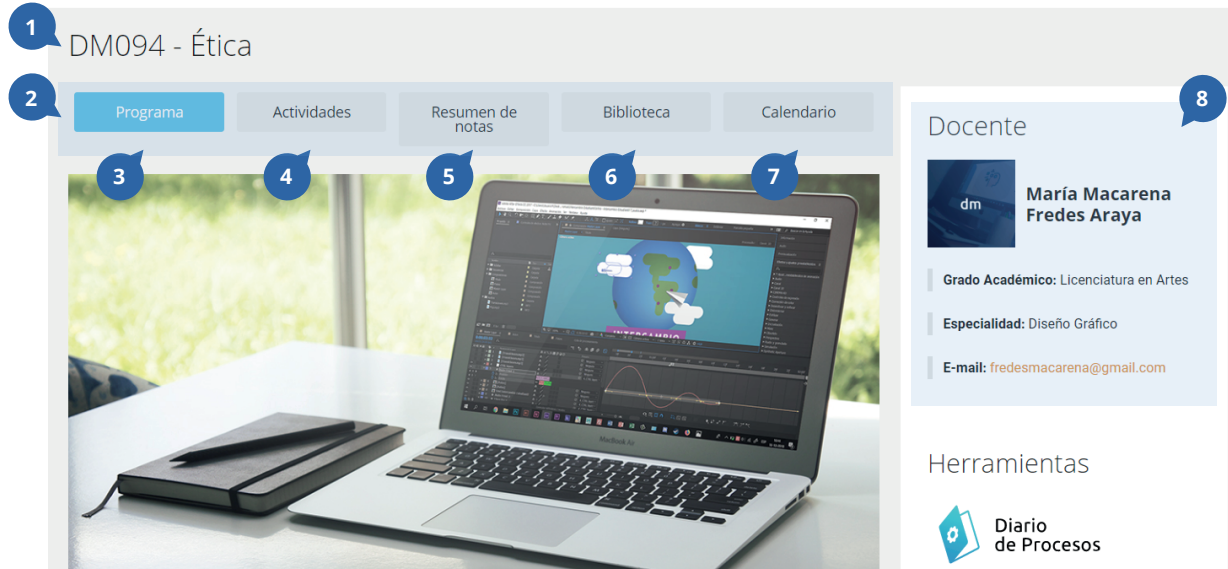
1

DM094 - Ética

2

Programa

Actividades

Resumen de notas

Biblioteca

Calendario

3

4

5

6

7

8

Docente

dm

María Macarena Fredes Araya

Grado Académico: Licenciatura en Artes

Especialidad: Diseño Gráfico

E-mail: fredesmacarena@gmail.com

Herramientas

Diario de Procesos